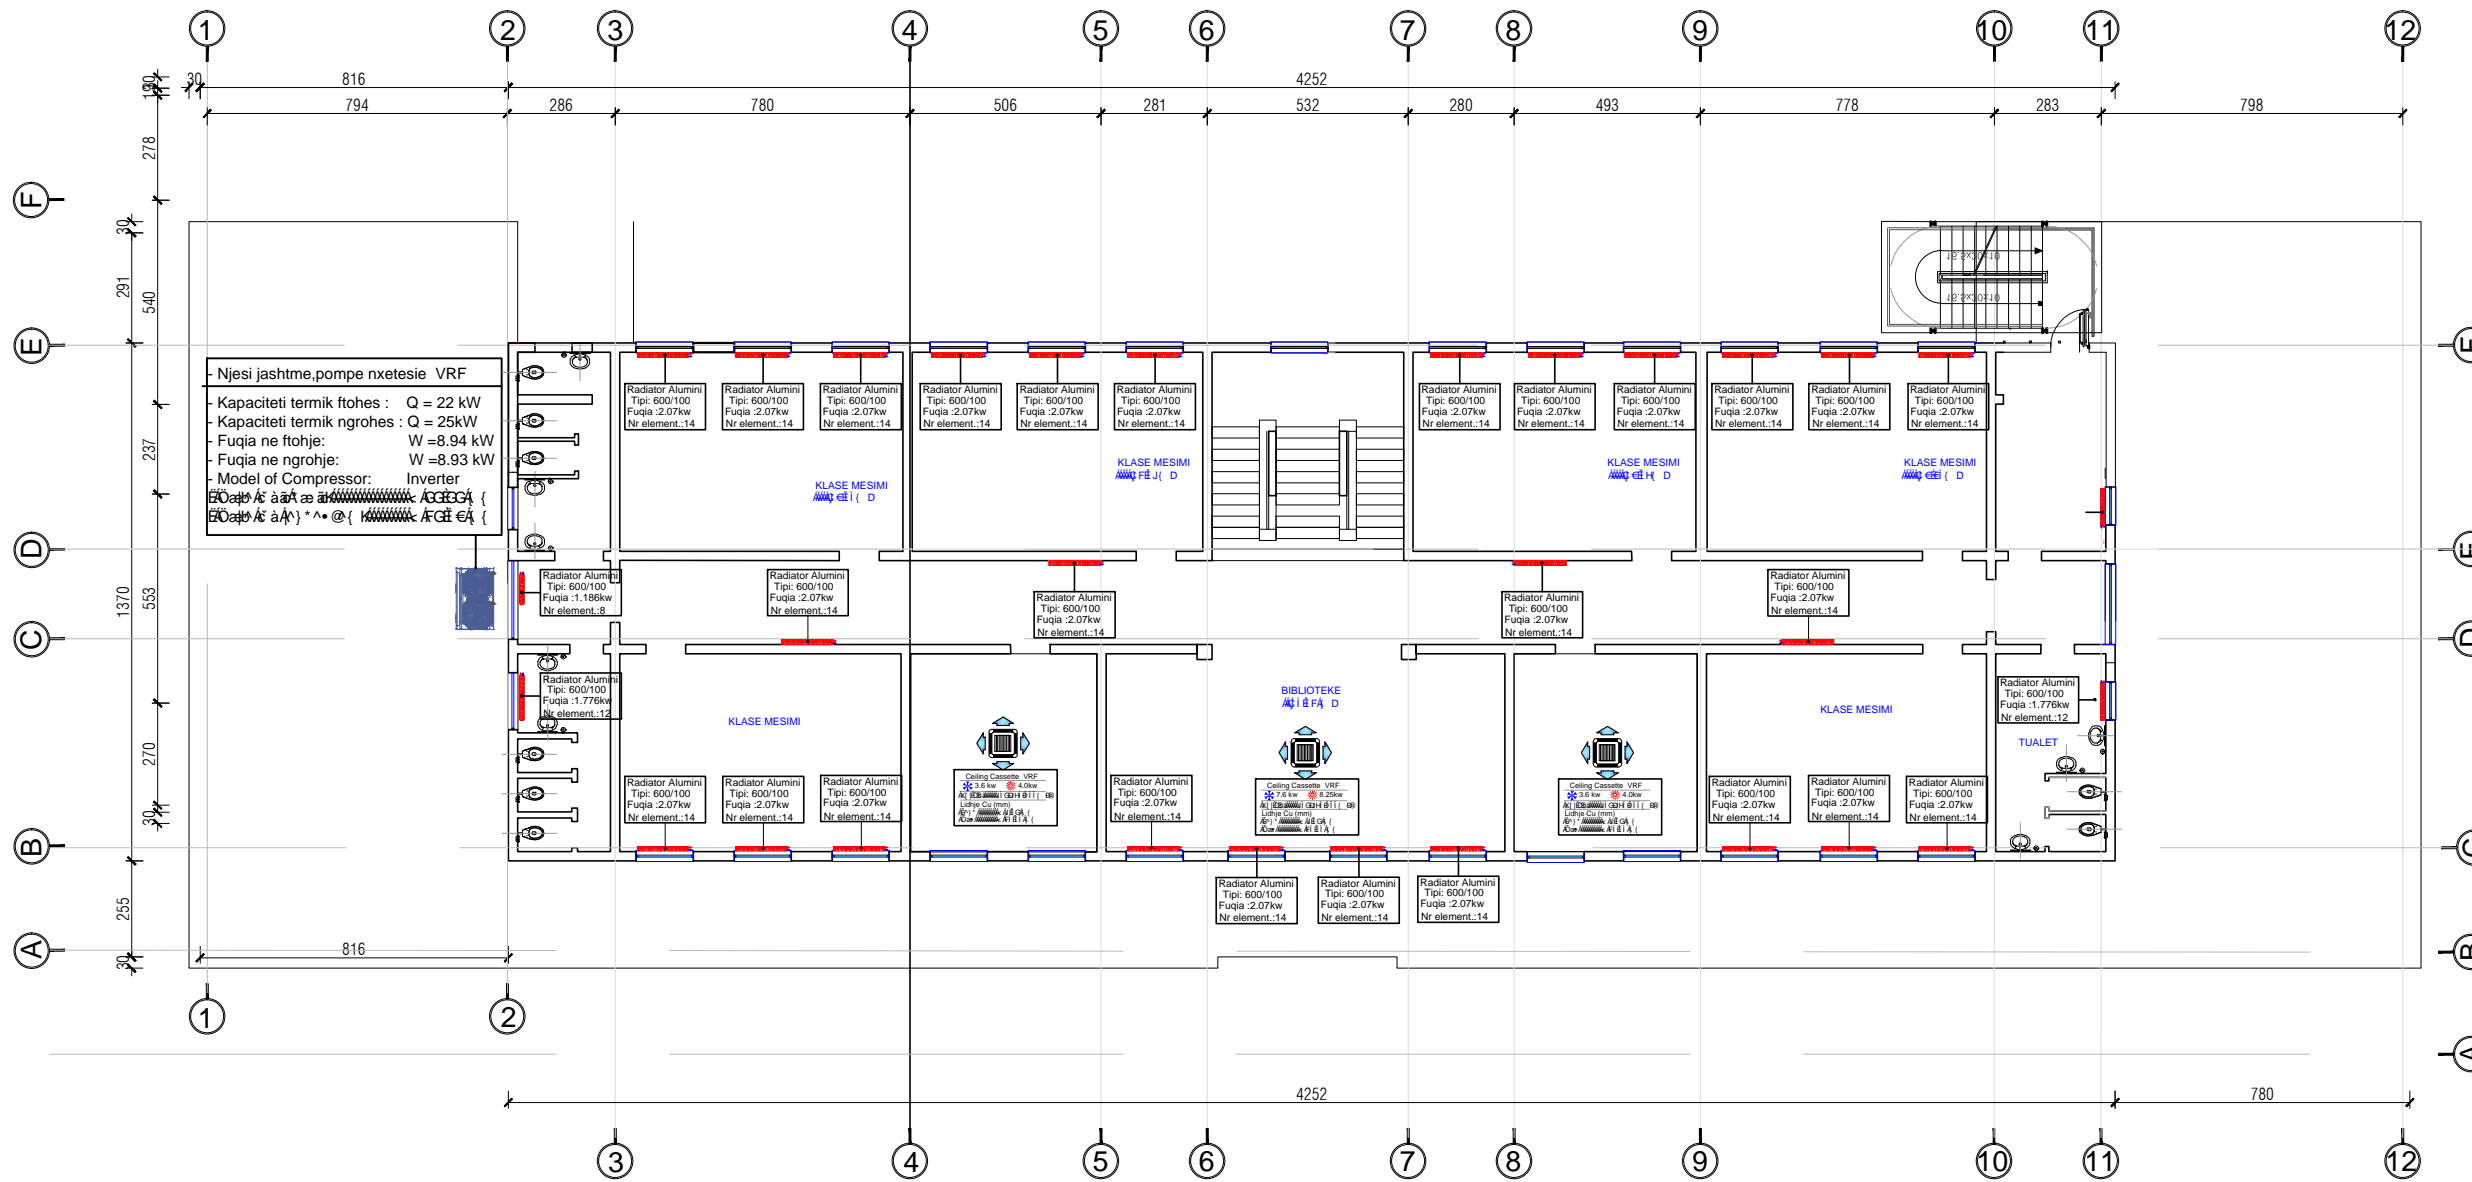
1 2 3 4 5 6 7 8 9 10 11 12

30 816 4252
794 286 780 506 281 532 280 493 778 283 798

120 278 30 291 540 237 1370 553 270 30 255 30

F E D C B A

Njesi jashtme,pompe nxetesie VRF
Kapaciteti termik ftohes : Q = 22 kW
Kapaciteti termik ngrohes : Q = 25kW
Fuqia ne ftohje: W =8.94 kW
Fuqia ne ngrohje: W =8.93 kW
Model of Compressor: Inverter
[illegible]
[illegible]

Radiator Alumini Tipi: 600/100 Fuqia :2.07kw Nr element.:14
Radiator Alumini Tipi: 600/100 Fuqia :2.07kw Nr element.:14
Radiator Alumini Tipi: 600/100 Fuqia :2.07kw Nr element.:14
Radiator Alumini Tipi: 600/100 Fuqia :2.07kw Nr element.:14
Radiator Alumini Tipi: 600/100 Fuqia :2.07kw Nr element.:14
Radiator Alumini Tipi: 600/100 Fuqia :2.07kw Nr element.:14
Radiator Alumini Tipi: 600/100 Fuqia :2.07kw Nr element.:14
Radiator Alumini Tipi: 600/100 Fuqia :2.07kw Nr element.:14
Radiator Alumini Tipi: 600/100 Fuqia :2.07kw Nr element.:14
Radiator Alumini Tipi: 600/100 Fuqia :2.07kw Nr element.:14
Radiator Alumini Tipi: 600/100 Fuqia :2.07kw Nr element.:14
Radiator Alumini Tipi: 600/100 Fuqia :2.07kw Nr element.:14

KLASE MESIMI
KLASE MESIMI
KLASE MESIMI
KLASE MESIMI

Radiator Alumini Tipi: 600/100 Fuqia :1.186kw Nr element.:8
Radiator Alumini Tipi: 600/100 Fuqia :2.07kw Nr element.:14
Radiator Alumini Tipi: 600/100 Fuqia :2.07kw Nr element.:14
Radiator Alumini Tipi: 600/100 Fuqia :2.07kw Nr element.:14
Radiator Alumini Tipi: 600/100 Fuqia :2.07kw Nr element.:14

Radiator Alumini Tipi: 600/100 Fuqia :1.776kw Nr element.:12
KLASE MESIMI
BIBLIOTEKE
KLASE MESIMI
Radiator Alumini Tipi: 600/100 Fuqia :1.776kw Nr element.:12
TUALET

Ceiling Cassette VRF 3.6 kw 4.0kw Lidhje Cu (mm)
Ceiling Cassette VRF 7.6 kw 8.25kw Lidhje Cu (mm)
Ceiling Cassette VRF 3.6 kw 4.0kw Lidhje Cu (mm)

Radiator Alumini Tipi: 600/100 Fuqia :2.07kw Nr element.:14
Radiator Alumini Tipi: 600/100 Fuqia :2.07kw Nr element.:14
Radiator Alumini Tipi: 600/100 Fuqia :2.07kw Nr element.:14
Radiator Alumini Tipi: 600/100 Fuqia :2.07kw Nr element.:14
Radiator Alumini Tipi: 600/100 Fuqia :2.07kw Nr element.:14
Radiator Alumini Tipi: 600/100 Fuqia :2.07kw Nr element.:14
Radiator Alumini Tipi: 600/100 Fuqia :2.07kw Nr element.:14
Radiator Alumini Tipi: 600/100 Fuqia :2.07kw Nr element.:14
Radiator Alumini Tipi: 600/100 Fuqia :2.07kw Nr element.:14
Radiator Alumini Tipi: 600/100 Fuqia :2.07kw Nr element.:14

816
4252 780